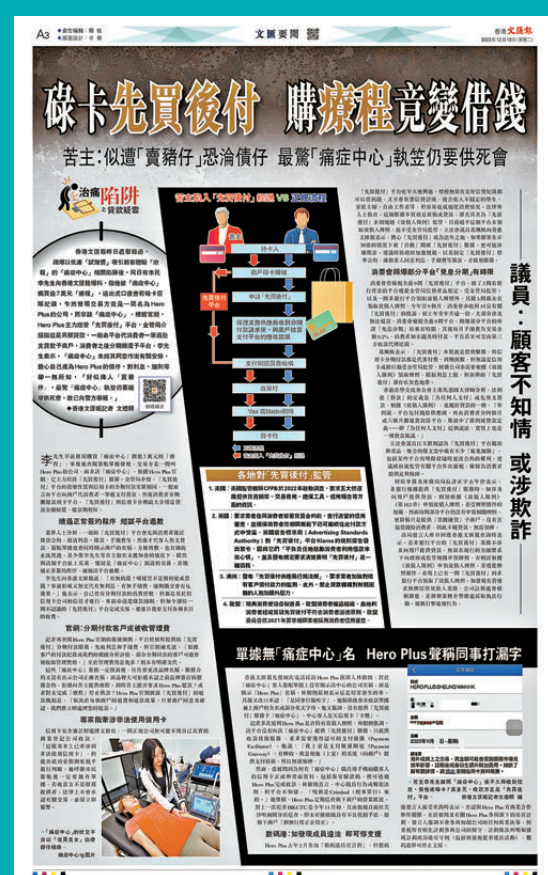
A3 文匯要聞

香港文匯報

碌卡先買後付 購療程竟變借錢

苦主：似遭「賣豬仔」恐淪債仔 最驚「痛症中心」執笠仍要供死會

治痛陷阱 之 實款破事

議員：顧客不知情 或涉欺詐

單據無「痛症中心」名 Hero Plus 聲稱同事打漏字

持卡人

商戶 / 服務供應商

申請「先買後付」

先買後付平台

結算 / 付款

自家行

Visa/Mastercard

發卡行

各地對「先買後付」監管

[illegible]